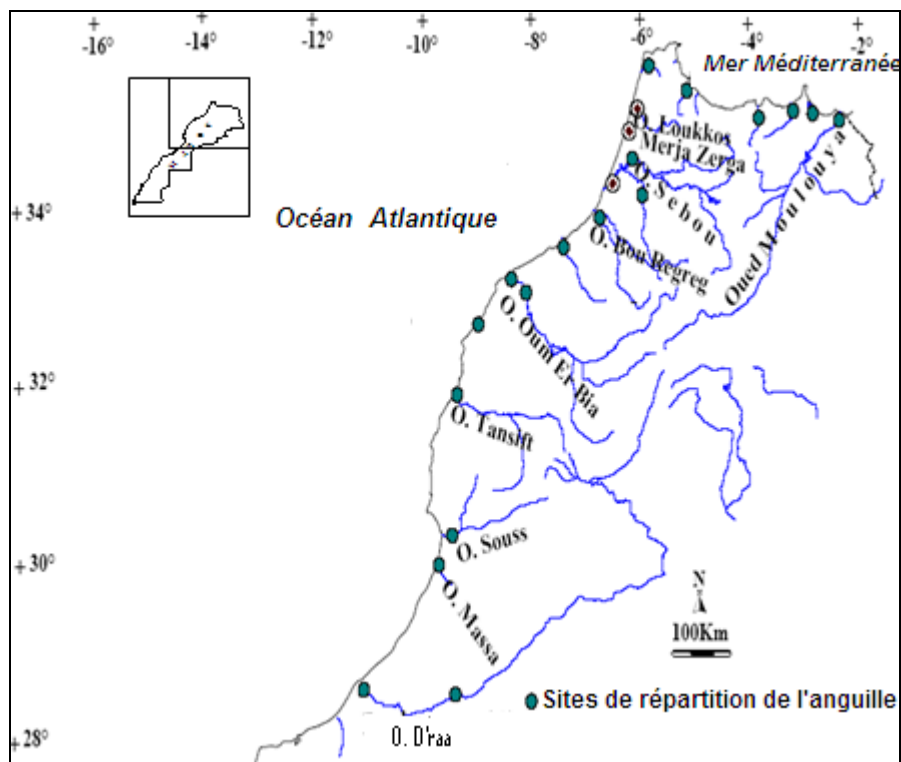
-16° -14° -12° -10° -8° -6° -4° -2°

Mer Méditerranée

+34°

+32°

+30°

+28°

Océan Atlantique

O. Loukkos

Merja Zerga

O. Sebou

O. Bou Regreg

Oued Moulouya

O. Oum Er Bia

O. Tansift

O. Souss

O. Massa

O. D'raa

N

100Km

Sites de répartition de l'anguille